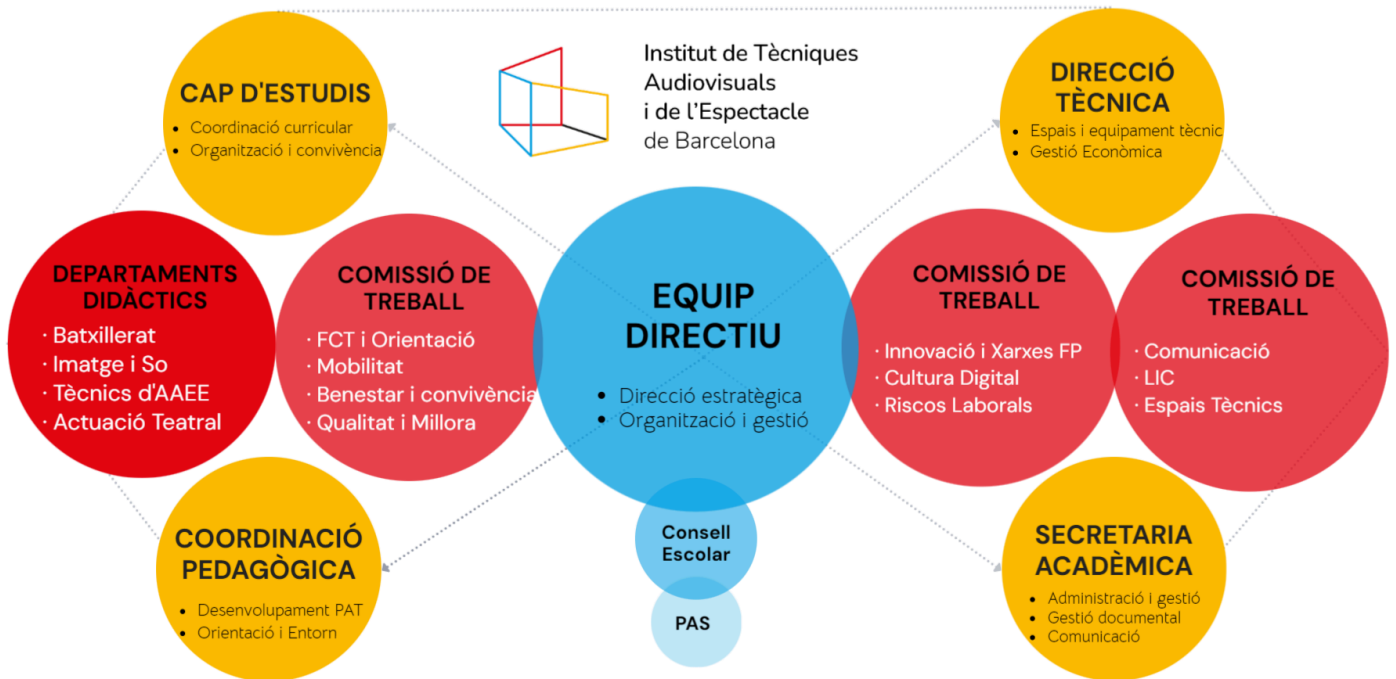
Institut de Tècniques Audiovisuals i de l'Espectacle de Barcelona

CAP D'ESTUDIS
• Coordinació curricular
• Organització i convivència

DIRECCIÓ TÈCNICA
• Espais i equipament tècnic
• Gestió Econòmica

DEPARTAMENTS DIDÀCTICS
· Batxillerat
· Imatge i So
· Tècnics d'AAEE
· Actuació Teatral

COMISSIÓ DE TREBALL
· FCT i Orientació
· Mobilitat
· Benestar i convivència
· Qualitat i Millora

EQUIP DIRECTIU
• Direcció estratègica
• Organització i gestió

COMISSIÓ DE TREBALL
· Innovació i Xarxes FP
· Cultura Digital
· Riscos Laborals

COMISSIÓ DE TREBALL
· Comunicació
· LIC
· Espais Tècnics

Consell Escolar

PAS

COORDINACIÓ PEDAGÒGICA
• Desenvolupament PAT
• Orientació i Entorn

SECRETARIA ACADÈMICA
• Administració i gestió
• Gestió documental
• Comunicació